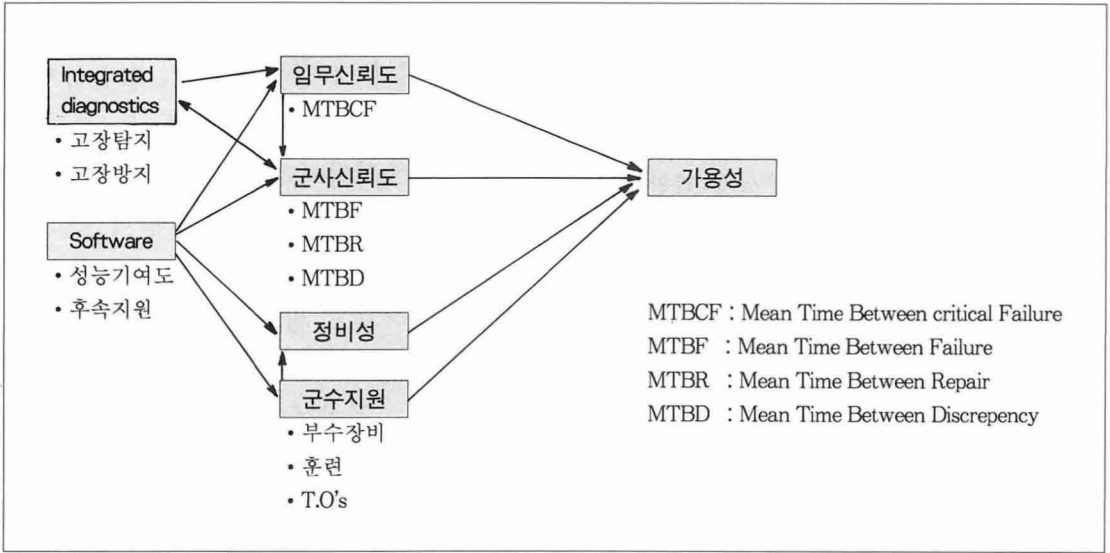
Integrated diagnostics
• 고장탐지
• 고장방지

Software
• 성능기여도
• 후속지원

임무신뢰도
• MTBCF

군사신뢰도
• MTBF
• MTBR
• MTBD

정비성

군수지원
• 부수장비
• 훈련
• T.O's

가용성

MTBCF : Mean Time Between critical Failure
MTBF : Mean Time Between Failure
MTBR : Mean Time Between Repair
MTBD : Mean Time Between Discrepency